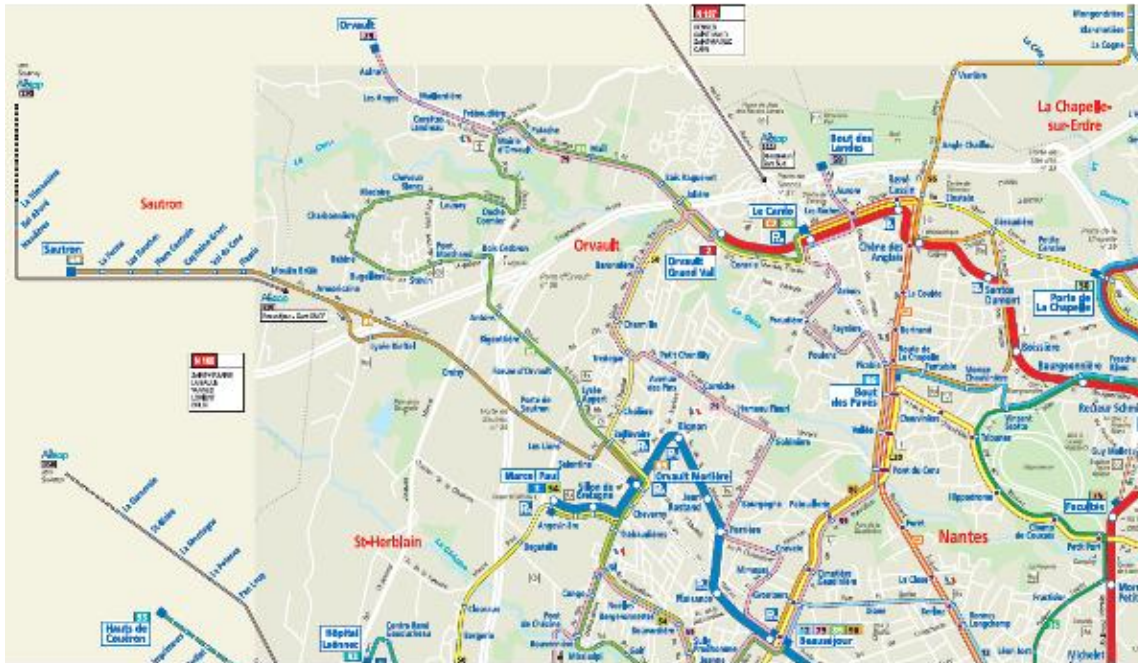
Orvault

La Chapelle-sur-Erdre

Sautron

Orvault

Sautron

Le Cardo

Bout des Landes

Orvault Grand Val

Chêne des Anglais

Porte de La Chapelle

Bout des Pavés

Orvault Morlière

Marcel Paul

Sillon de Bretagne

St-Herblain

Nantes

Hauts de Couëron

Hôpital Laënnec

Beaulieu

Beauséjour

Recteur Schmitt

Hippodrome

Pont du Cens

Le Cens

Le Gesvres

Chantrerie

Boissière

Bourgeonnière

Frachon

Santos Dumont

Plaisance

Chavagnes

Ferrière

Jean Rostand

Forêt

Aéroport

Moulin Brûlé

Lycée Bertrand

Solidarité

La Rivière

Bugallière

Chambord

Les Ajoncs

Gatovière

Angevinière

Bernardière

Cretien

Pont Marchand

Alcoop

Aéroport

Alcoop

Alcoop

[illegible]